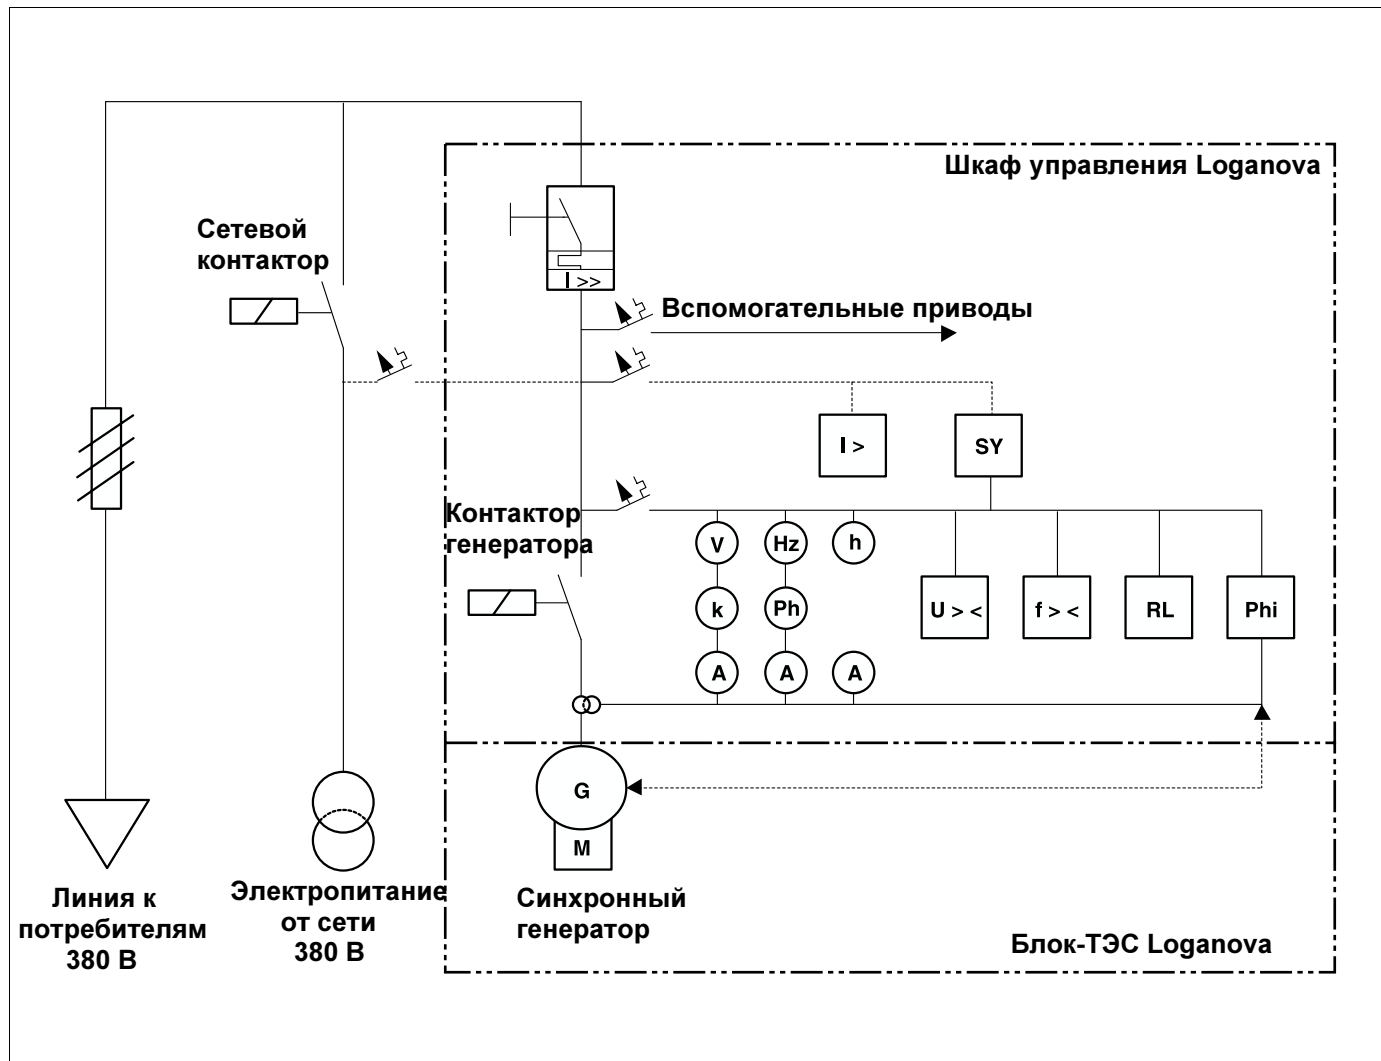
Шкаф управления Loganova

Сетевой контактор

I >>

Вспомогательные приводы

I >

SY

Контактор генератора

V

Hz

h

k

Ph

A

A

A

U > <

f > <

RL

Phi

G

M

Линия к потребителям 380 В

Электропитание от сети 380 В

Синхронный генератор

Блок-ТЭС Loganova